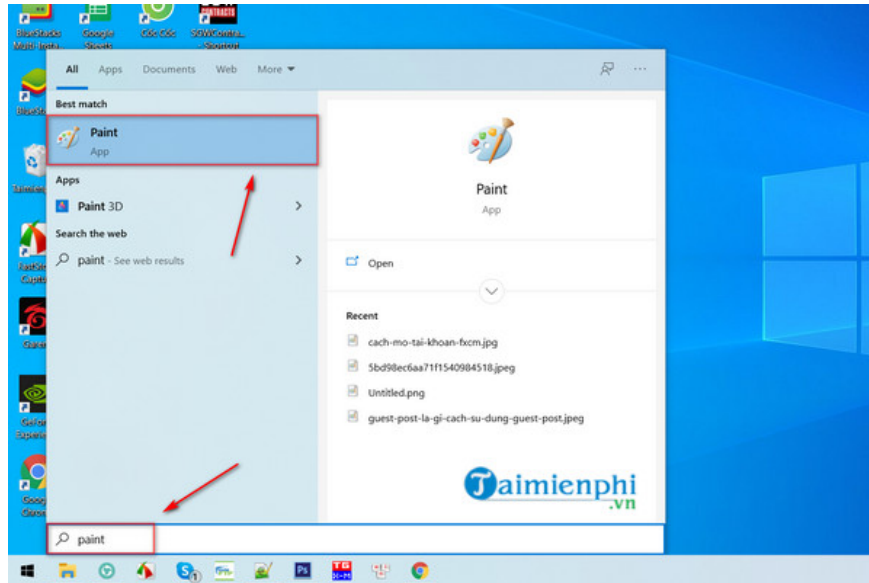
BlueStacks Multi-Insta...
Google Sheets
Cốc Cốc
SOWContra... - Shortcut
BlueSta...
Taimien...
FastSto... Captu...
Garen...
GeFor... Experie...
Goog... Chrom...

All
Apps
Documents
Web
More

Best match
Paint
App

Apps
Paint 3D

Search the web
paint - See web results

Paint
App

Open

Recent
cach-mo-tai-khoan-fxcm.jpg
5bd98ec6aa71f1540984518.jpeg
Untitled.png
guest-post-la-gi-cach-su-dung-guest-post.jpeg

Taimienphi
.vn

paint